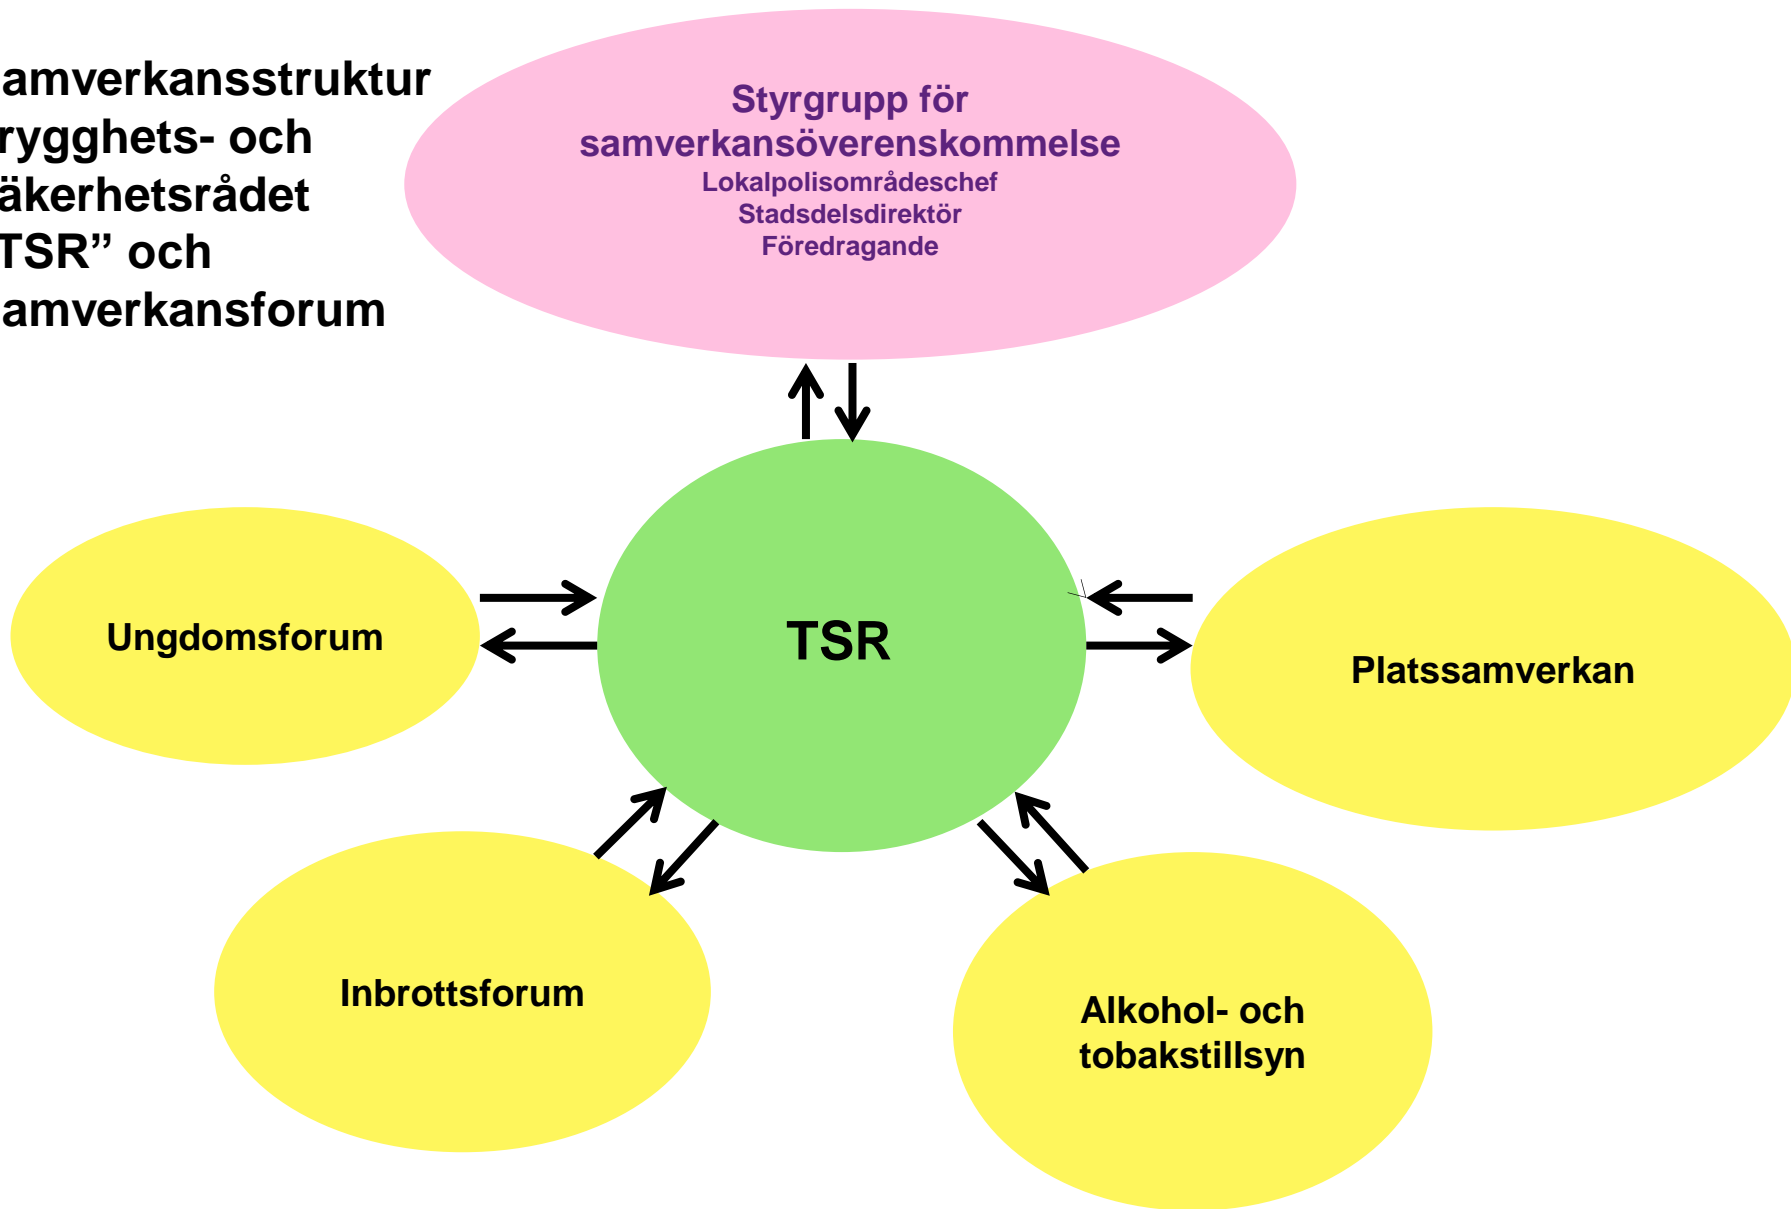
amverkansstruktur
rygghets- och
äkerhetsrådet
TSR" och
amverkansforum

Styrgrupp för samverkansöverenskommelse
Lokalpolisområdeschef
Stadsdelsdirektör
Föredragande

TSR

Ungdomsforum

Platssamverkan

Inbrottsforum

Alkohol- och tobakstillsyn